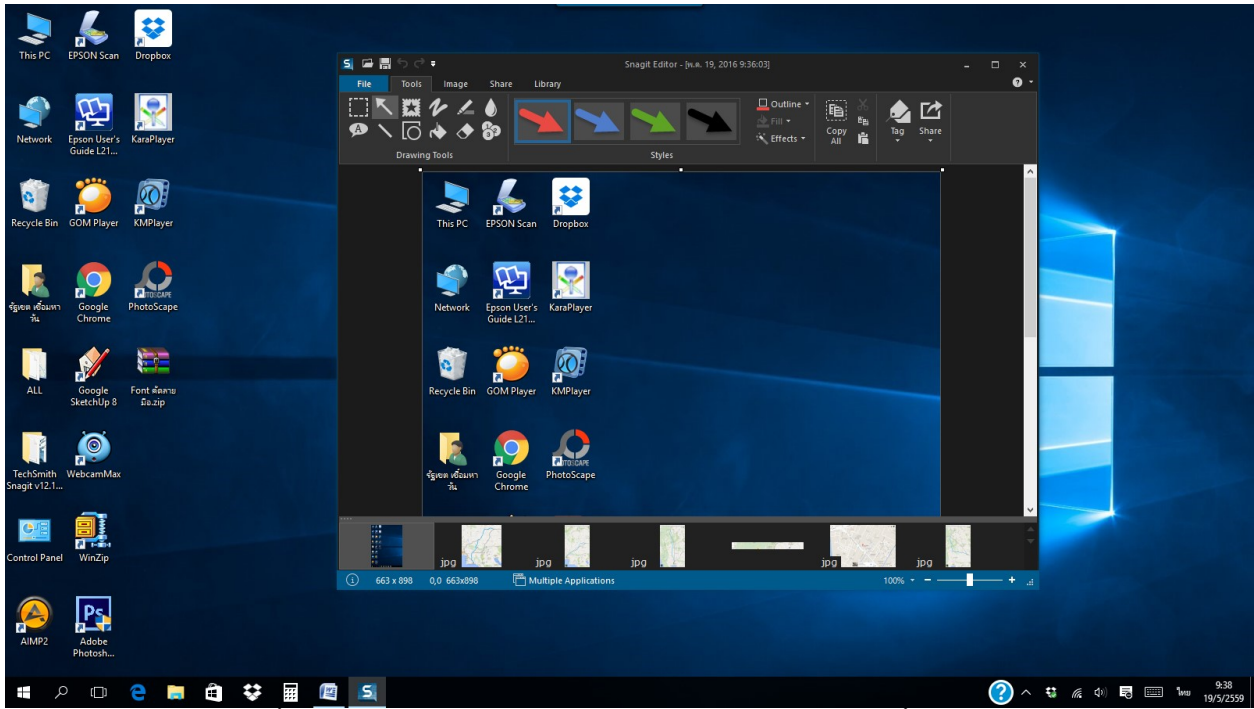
This PC
EPSON Scan
Dropbox
Network
Epson User's Guide L21...
KaraPlayer
Recycle Bin
GOM Player
KMPlayer
จีรุยต เขื่อนหาวัน
Google Chrome
PhotoScape
ALL
Google SketchUp 8
Font ตัดลายมือ.zip
TechSmith Snagit v12.1...
WebcamMax
Control Panel
WinZip
AIMP2
Adobe Photosh...

Snagit Editor - [พ.ค. 19, 2016 9:36:03]
File
Tools
Image
Share
Library
Outline
Fill
Effects
Copy All
Tag
Share
Drawing Tools
Styles

This PC
EPSON Scan
Dropbox
Network
Epson User's Guide L21...
KaraPlayer
Recycle Bin
GOM Player
KMPlayer
จีรุยต เขื่อนหาวัน
Google Chrome
PhotoScape

jpg
jpg
jpg
jpg
jpg
663 x 898
0,0 663x898
Multiple Applications
100%

9:38
19/5/2559
ไทย